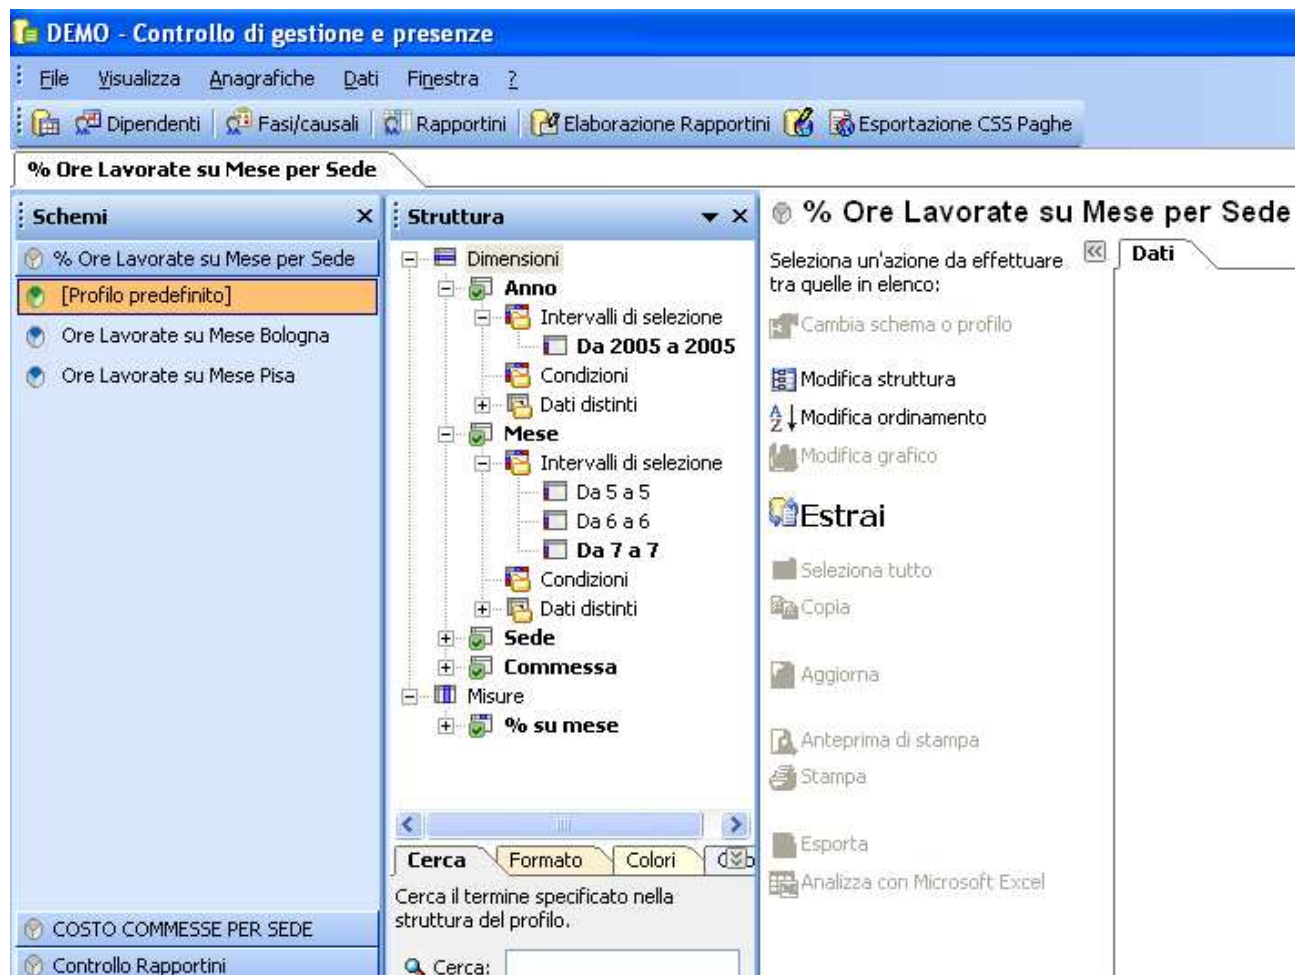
DEMO - Controllo di gestione e presenze

File Visualizza Anagrafiche Dati Finestra ?

Dipendenti Fasi/causali Rapportini Elaborazione Rapportini Esportazione CSS Paghe

% Ore Lavorate su Mese per Sede

Schemi

% Ore Lavorate su Mese per Sede
[Profilo predefinito]
Ore Lavorate su Mese Bologna
Ore Lavorate su Mese Pisa

COSTO COMMESSE PER SEDE
Controllo Rapportini

Struttura

Dimensioni
Anno
Intervalli di selezione
Da 2005 a 2005
Condizioni
Dati distinti
Mese
Intervalli di selezione
Da 5 a 5
Da 6 a 6
Da 7 a 7
Condizioni
Dati distinti
Sede
Commessa
Misure
% su mese

Cerca Formato Colori

Cerca il termine specificato nella struttura del profilo.

Cerca:

% Ore Lavorate su Mese per Sede

Seleziona un'azione da effettuare tra quelle in elenco:

Dati

Cambia schema o profilo
Modifica struttura
Modifica ordinamento
Modifica grafico
Estrai
Seleziona tutto
Copia
Aggiorna
Anteprima di stampa
Stampa
Esporta
Analizza con Microsoft Excel